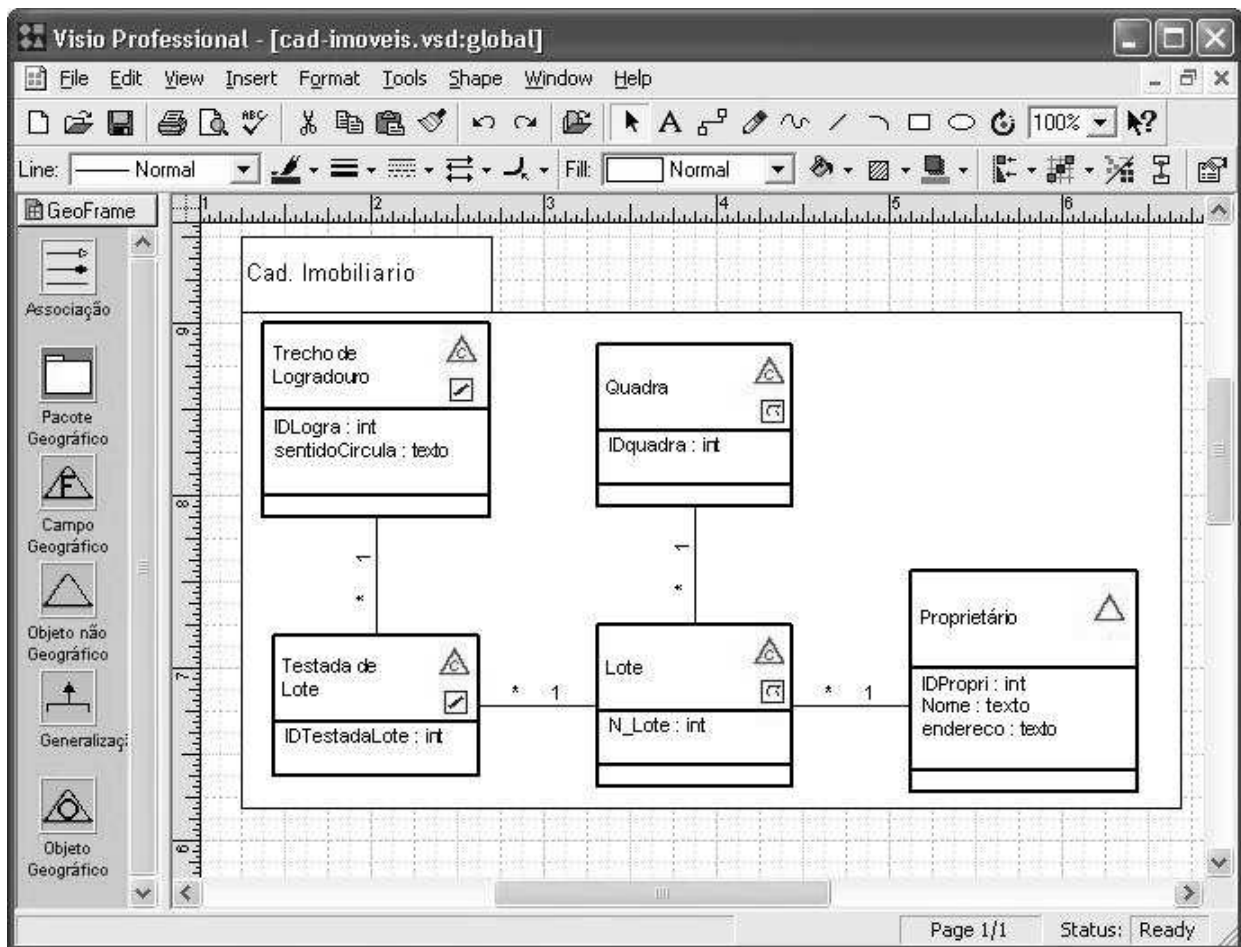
Visio Professional - [cad-imoveis.vsd:global]

File Edit View Insert Format Tools Shape Window Help

100%

Line: Normal Fill: Normal

GeoFrame

Associação

Pacote Geográfico

Campo Geográfico

Objeto não Geográfico

Generalizaç

Objeto Geográfico

1 2 3 4 5 6

9 8 7 6

Cad. Imobiliario

Trecho de Logradouro

IDLogra : int
sentidoCircula : texto

Quadra

IDquadra : int

1
*

1
*

Testada de Lote

IDTestadaLote : int

* 1

Lote

N_Lote : int

* 1

Proprietário

IDPropri : int
Nome : texto
endereco : texto

Page 1/1 Status: Ready